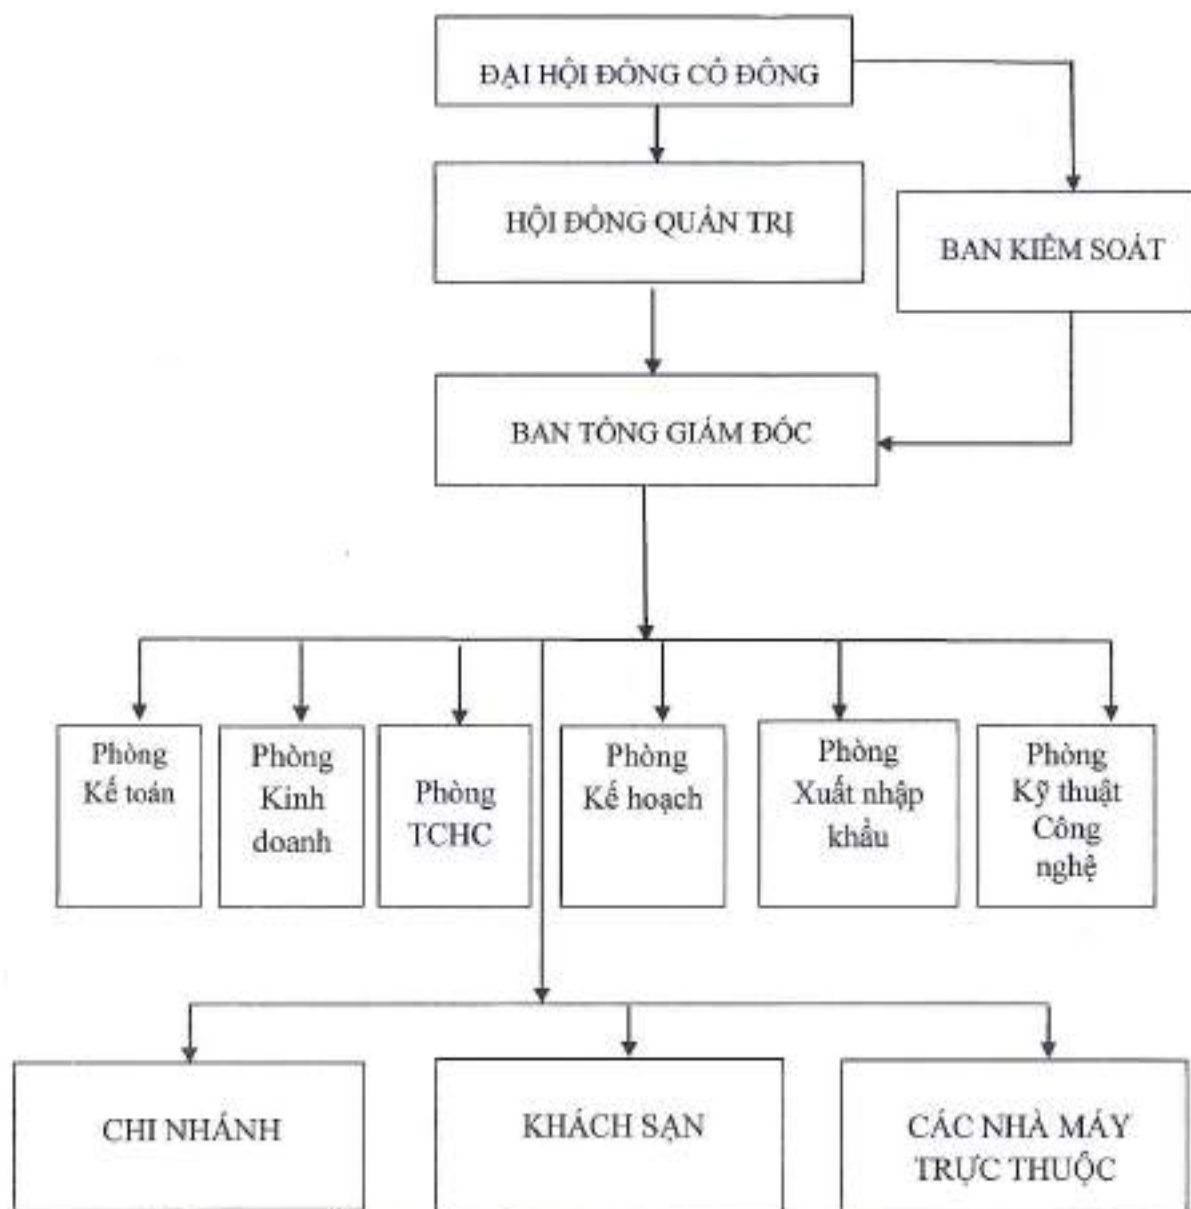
ĐẠI HỘI ĐỒNG CỔ ĐÔNG

HỘI ĐỒNG QUẢN TRỊ

BAN KIỂM SOÁT

BAN TỔNG GIÁM ĐỐC

Phòng Kế toán

Phòng Kinh doanh

Phòng TCHC

Phòng Kế hoạch

Phòng Xuất nhập khẩu

Phòng Kỹ thuật Công nghệ

CHI NHÁNH

KHÁCH SẠN

CÁC NHÀ MÁY TRỰC THUỘC